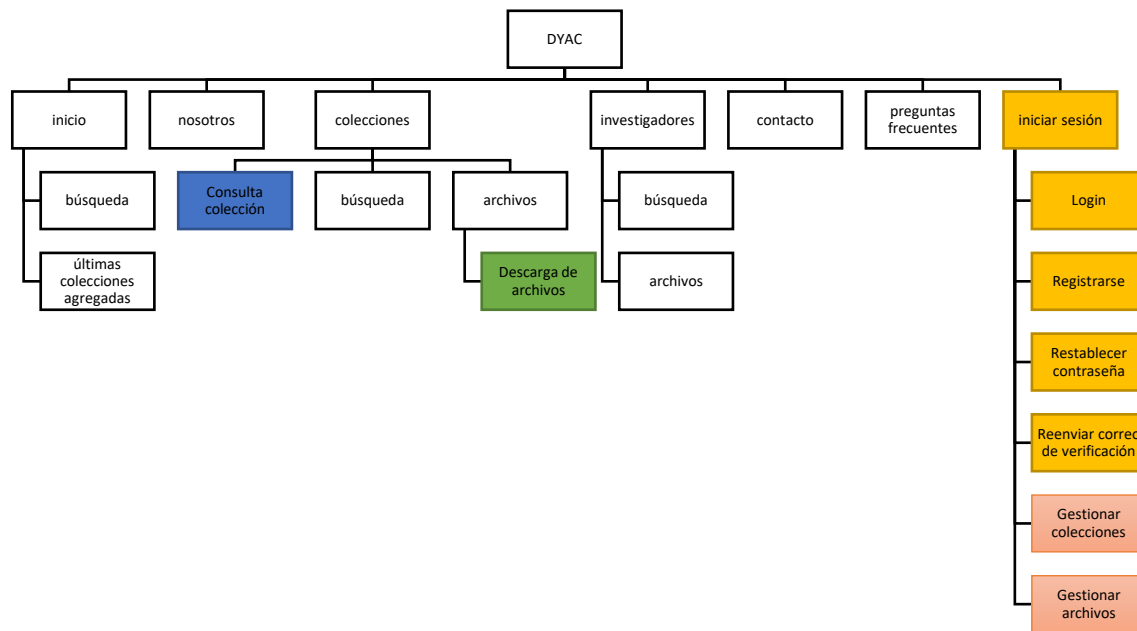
DYAC

inicio

búsqueda

últimas colecciones agregadas

nosotros

colecciones

Consulta colección

búsqueda

archivos

Descarga de archivos

investigadores

búsqueda

archivos

contacto

preguntas frecuentes

iniciar sesión

Login

Registrarse

Restablecer contraseña

Reenviar corre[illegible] de verificación

Gestionar colecciones

Gestionar archivos